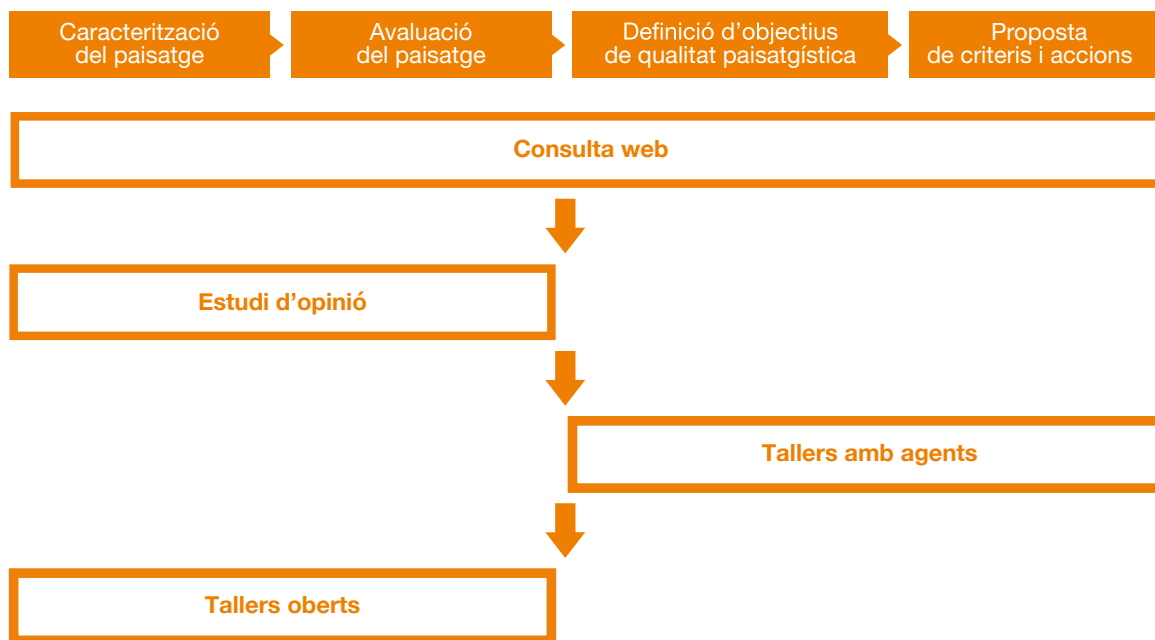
Caracterització del paisatge

Avaluació del paisatge

Definició d’objectius de qualitat paisatgística

Proposta de criteris i accions

Consulta web

Estudi d’opinió

Tallers amb agents

Tallers oberts